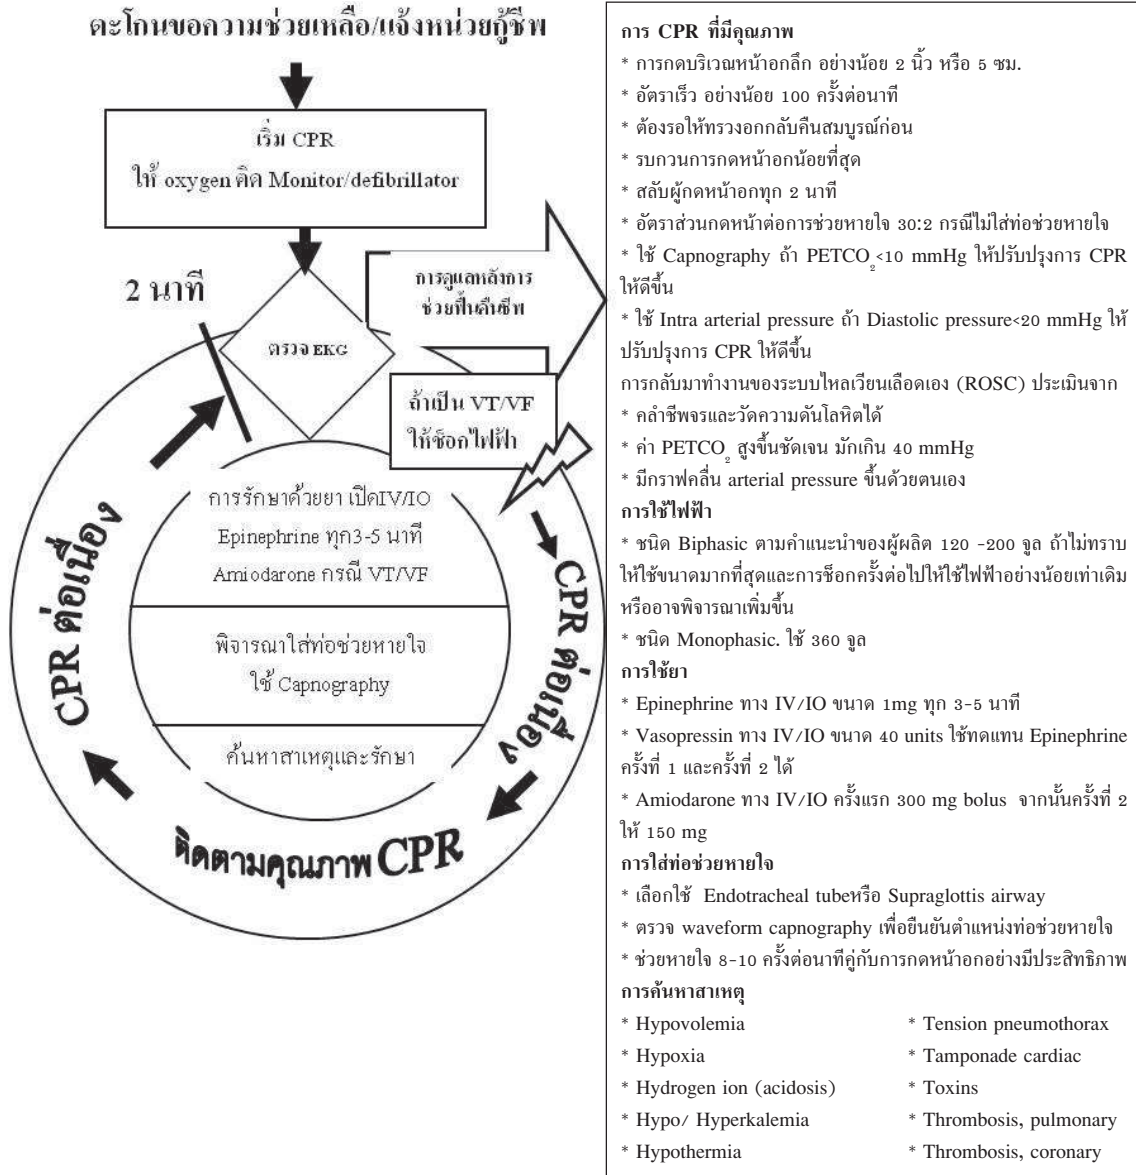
ตะโกนขอความช่วยเหลือ/แจ้งหน่วยกู้ชีพ

เริ่ม CPR
ให้ oxygen ติด Monitor/defibrillator

2 นาที

การดูแลหลังการช่วยฟื้นคืนชีพ

ตรวจ EKG

ถ้าเป็น VT/VF ให้ช็อกไฟฟ้า

การรักษาด้วยยา เปิดIV/IO
Epinephrine ทุก3-5 นาที
Amiodarone กรณี VT/VF

พิจารณาใส่ท่อช่วยหายใจ
ใช้ Capnography

ค้นหาสาเหตุและรักษา

CPR ต่อเนื่อง

CPR ต่อเนื่อง

ติดตามคุณภาพ CPR

การ CPR ที่มีคุณภาพ
* การกดบริเวณหน้าอกลึก อย่างน้อย 2 นิ้ว หรือ 5 ซม.
* อัตราเร็ว อย่างน้อย 100 ครั้งต่อนาที
* ต้องรอให้ทรวงอกกลับคืนสมบูรณ์ก่อน
* รบกวนการกดหน้าอกน้อยที่สุด
* สลับผู้กดหน้าอกทุก 2 นาที
* อัตราส่วนกดหน้าต่อการช่วยหายใจ 30:2 กรณีไม่ใส่ท่อช่วยหายใจ
* ใช้ Capnography ถ้า PETCO$_2$<10 mmHg ให้ปรับปรุงการ CPR ให้ดีขึ้น
* ใช้ Intra arterial pressure ถ้า Diastolic pressure<20 mmHg ให้ปรับปรุงการ CPR ให้ดีขึ้น
การกลับมาทำงานของระบบไหลเวียนเลือดเอง (ROSC) ประเมินจาก
* คลำชีพจรและวัดความดันโลหิตได้
* ค่า PETCO$_2$ สูงขึ้นชัดเจน มักเกิน 40 mmHg
* มีกราฟคลื่น arterial pressure ขึ้นด้วยตนเอง
การใช้ไฟฟ้า
* ชนิด Biphasic ตามคำแนะนำของผู้ผลิต 120 -200 จูล ถ้าไม่ทราบให้ใช้ขนาดมากที่สุดและการช็อกครั้งต่อไปให้ใช้ไฟฟ้าอย่างน้อยเท่าเดิมหรืออาจพิจารณาเพิ่มขึ้น
* ชนิด Monophasic. ใช้ 360 จูล
การใช้ยา
* Epinephrine ทาง IV/IO ขนาด 1mg ทุก 3-5 นาที
* Vasopressin ทาง IV/IO ขนาด 40 units ใช้ทดแทน Epinephrine ครั้งที่ 1 และครั้งที่ 2 ได้
* Amiodarone ทาง IV/IO ครั้งแรก 300 mg bolus จากนั้นครั้งที่ 2 ให้ 150 mg
การใส่ท่อช่วยหายใจ
* เลือกใช้ Endotracheal tubeหรือ Supraglottis airway
* ตรวจ waveform capnography เพื่อยืนยันตำแหน่งท่อช่วยหายใจ
* ช่วยหายใจ 8-10 ครั้งต่อนาทีคู่กับการกดหน้าอกอย่างมีประสิทธิภาพ
การค้นหาสาเหตุ
* Hypovolemia
* Hypoxia
* Hydrogen ion (acidosis)
* Hypo/ Hyperkalemia
* Hypothermia
* Tension pneumothorax
* Tamponade cardiac
* Toxins
* Thrombosis, pulmonary
* Thrombosis, coronary